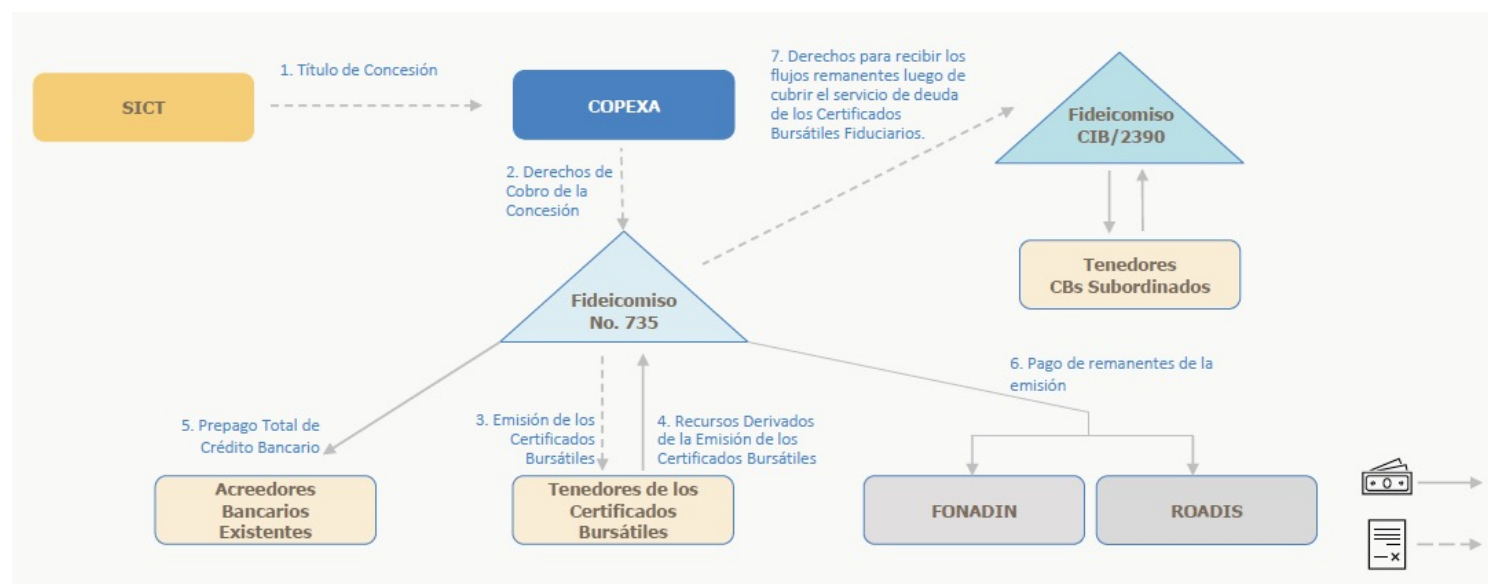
SICT

1. Título de Concesión

COPEXA

7. Derechos para recibir los flujos remanentes luego de cubrir el servicio de deuda de los Certificados Bursátiles Fiduciarios.

Fideicomiso CIB/2390

2. Derechos de Cobro de la Concesión

Tenedores CBs Subordinados

Fideicomiso No. 735

6. Pago de remanentes de la emisión

5. Prepago Total de Crédito Bancario

3. Emisión de los Certificados Bursátiles

4. Recursos Derivados de la Emisión de los Certificados Bursátiles

Acreedores Bancarios Existentes

Tenedores de los Certificados Bursátiles

FONADIN

ROADIS